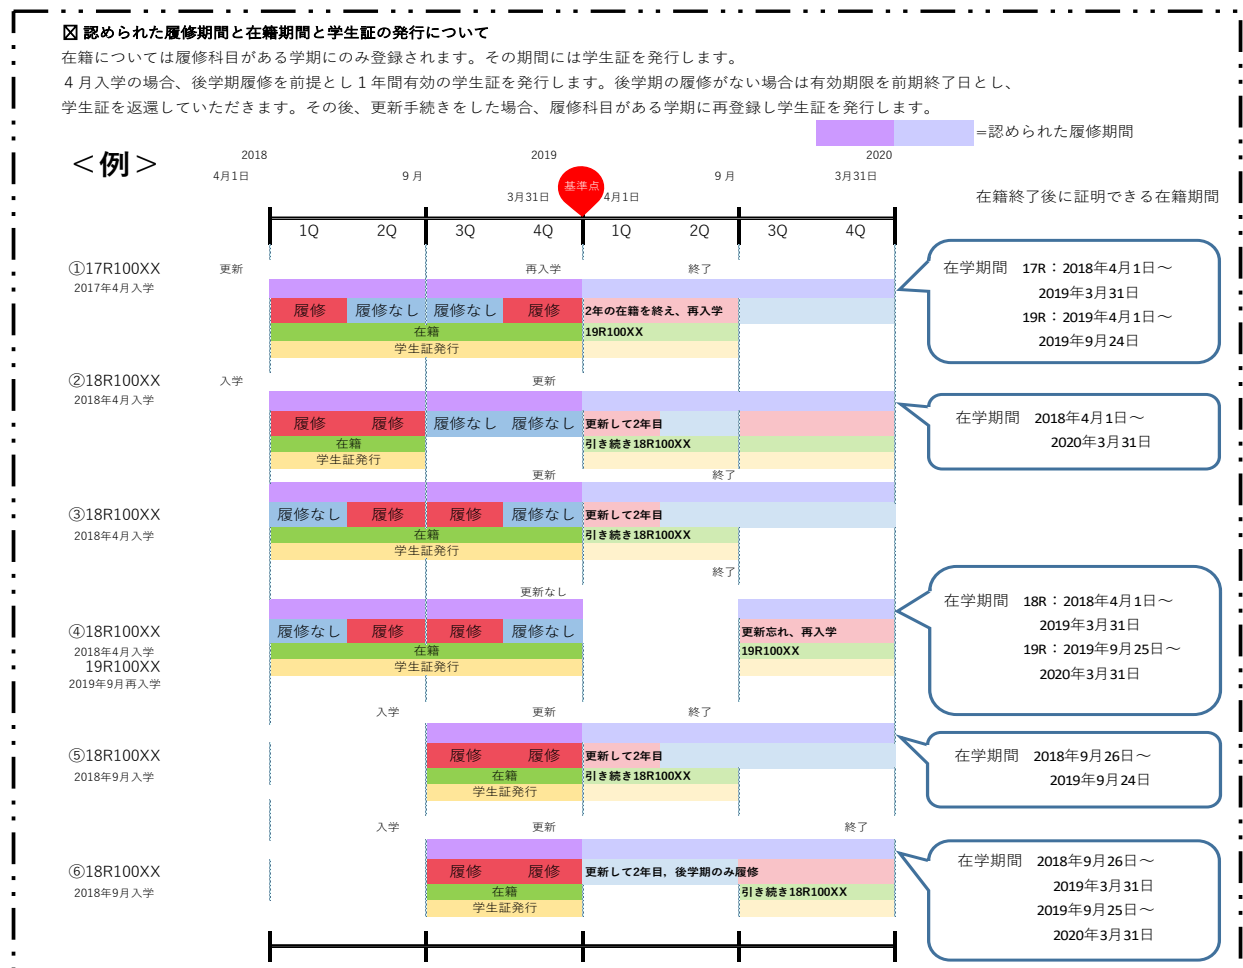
☒ 認められた履修期間と在籍期間と学生証の発行について

在籍については履修科目がある学期にのみ登録されます。その期間には学生証を発行します。

４月入学の場合、後学期履修を前提とし１年間有効の学生証を発行します。後学期の履修がない場合は有効期限を前期終了日とし、学生証を返還していただきます。その後、更新手続きをした場合、履修科目がある学期に再登録し学生証を発行します。

＝認められた履修期間

＜例＞

2018 2019 2020
4月1日 9月 3月31日 基準点 4月1日 9月 3月31日

在籍終了後に証明できる在籍期間

1Q 2Q 3Q 4Q 1Q 2Q 3Q 4Q

①17R100XX
2017年4月入学
更新 再入学 終了
履修 履修なし 履修なし 履修 2年の在籍を終え、再入学
在籍 19R100XX
学生証発行

在学期間 17R：2018年4月1日～
2019年3月31日
19R：2019年4月1日～
2019年9月24日

②18R100XX
2018年4月入学
入学 更新
履修 履修 履修なし 履修なし 更新して2年目
在籍 引き続き18R100XX
学生証発行

在学期間 2018年4月1日～
2020年3月31日

③18R100XX
2018年4月入学
更新 終了
履修なし 履修 履修 履修なし 更新して2年目
在籍 引き続き18R100XX
学生証発行

④18R100XX
2018年4月入学
19R100XX
2019年9月再入学
終了 更新なし
履修なし 履修 履修 履修なし 更新忘れ、再入学
在籍 19R100XX
学生証発行

在学期間 18R：2018年4月1日～
2019年3月31日
19R：2019年9月25日～
2020年3月31日

⑤18R100XX
2018年9月入学
入学 更新 終了
履修 履修 更新して2年目
在籍 引き続き18R100XX
学生証発行

在学期間 2018年9月26日～
2019年9月24日

⑥18R100XX
2018年9月入学
入学 更新 終了
履修 履修 更新して2年目，後学期のみ履修
在籍 引き続き18R100XX
学生証発行

在学期間 2018年9月26日～
2019年3月31日
2019年9月25日～
2020年3月31日